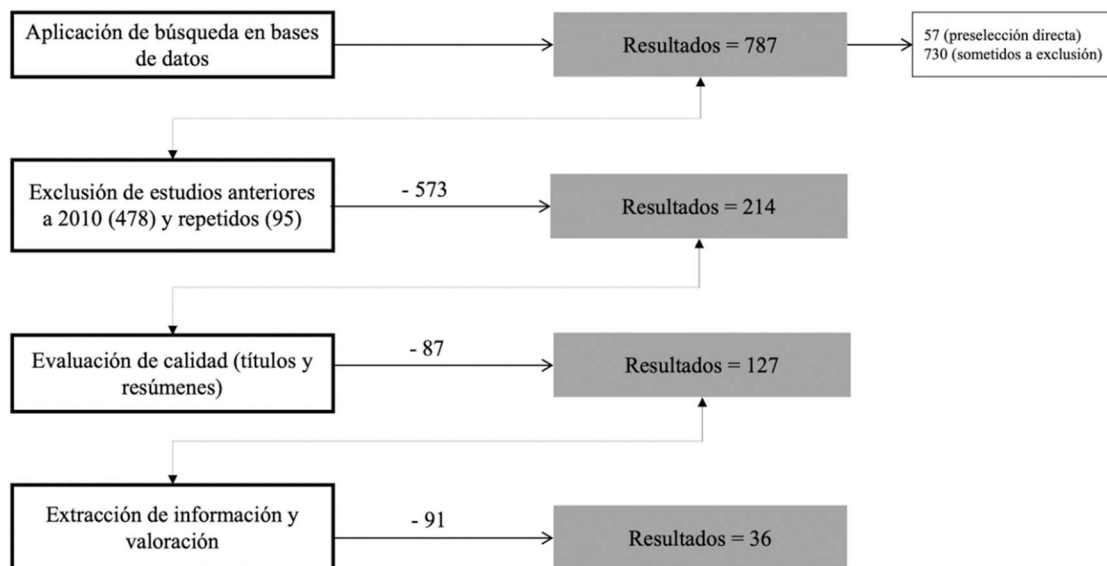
Aplicación de búsqueda en bases de datos

Resultados = 787

57 (preselección directa)
730 (sometidos a exclusión)

Exclusión de estudios anteriores a 2010 (478) y repetidos (95)

- 573

Resultados = 214

Evaluación de calidad (títulos y resúmenes)

- 87

Resultados = 127

Extracción de información y valoración

- 91

Resultados = 36